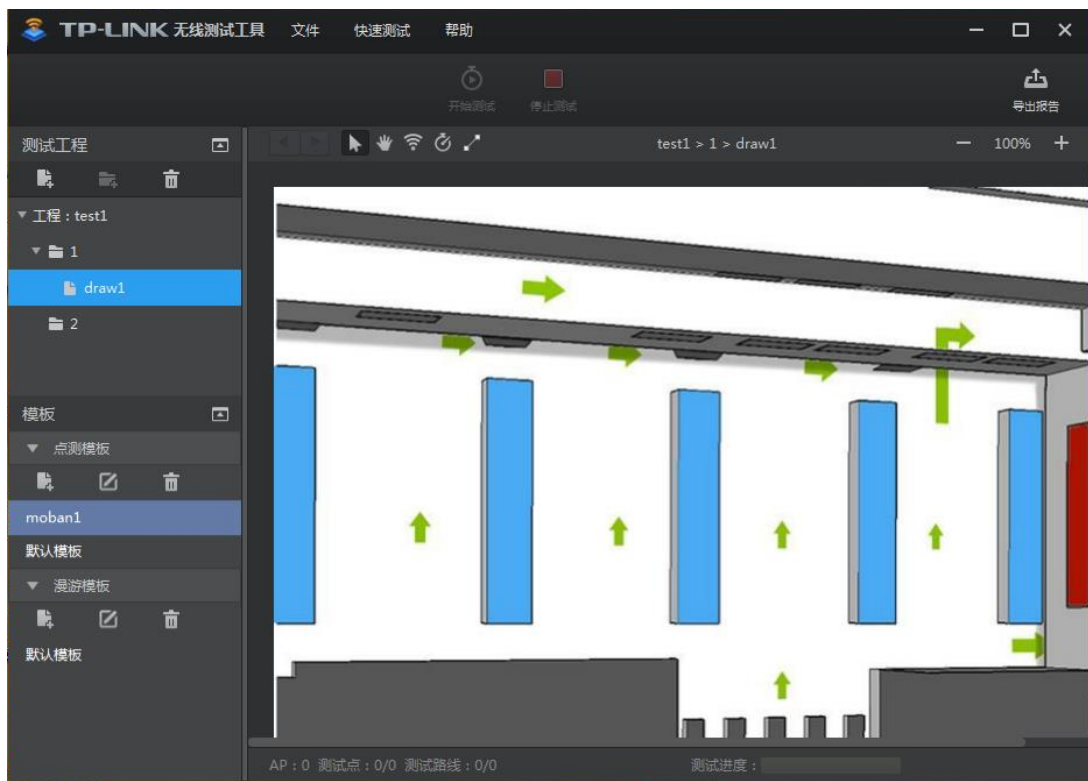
TP-LINK 无线测试工具 文件 快速测试 帮助

开始测试 停止测试 导出报告

测试工程

▼ 工程：test1
▼ 1
draw1
2

模板
▼ 点测模板
moban1
默认模板
▼ 漫游模板
默认模板

test1 > 1 > draw1

100%

AP：0 测试点：0/0 测试路线：0/0 测试进度：